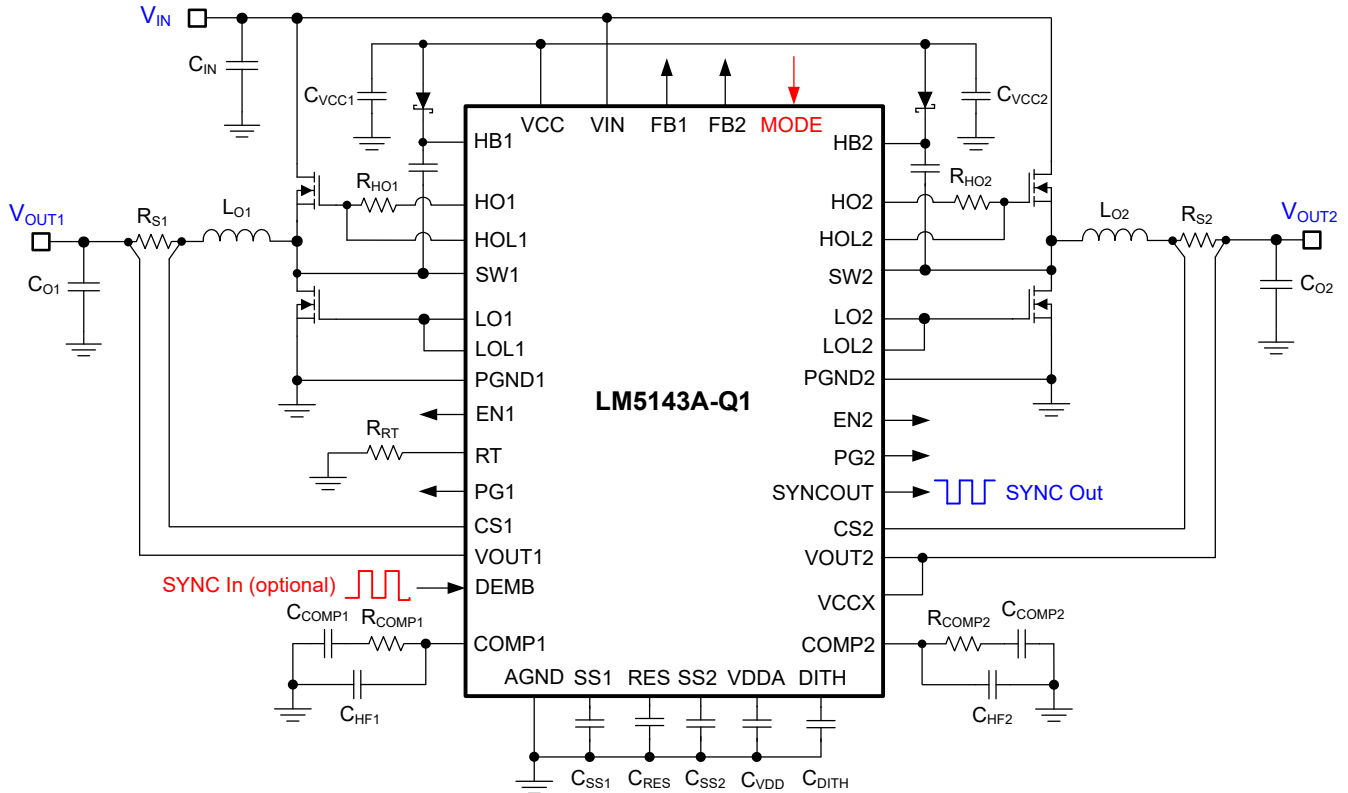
$V_{IN}$

$C_{IN}$

$C_{VCC1}$

$C_{VCC2}$

VCC VIN FB1 FB2 MODE

HB1

HB2

$R_{HO1}$

$R_{HO2}$

HO1

HO2

$V_{OUT1}$

$R_{S1}$

$L_{O1}$

HOL1

HOL2

$L_{O2}$

$R_{S2}$

$V_{OUT2}$

SW1

SW2

$C_{O1}$

$C_{O2}$

LO1

LO2

LOL1

LOL2

PGND1

PGND2

LM5143A-Q1

EN1

EN2

$R_{RT}$

RT

PG2

PG1

SYNCOUT

SYNC Out

CS1

CS2

VOUT1

VOUT2

SYNC In (optional)

DEMB

VCCX

$C_{COMP1}$

$R_{COMP1}$

$R_{COMP2}$

$C_{COMP2}$

COMP1

COMP2

AGND SS1 RES SS2 VDDA DITH

$C_{HF1}$

$C_{HF2}$

$C_{SS1}$ $C_{RES}$ $C_{SS2}$ $C_{VDD}$ $C_{DITH}$